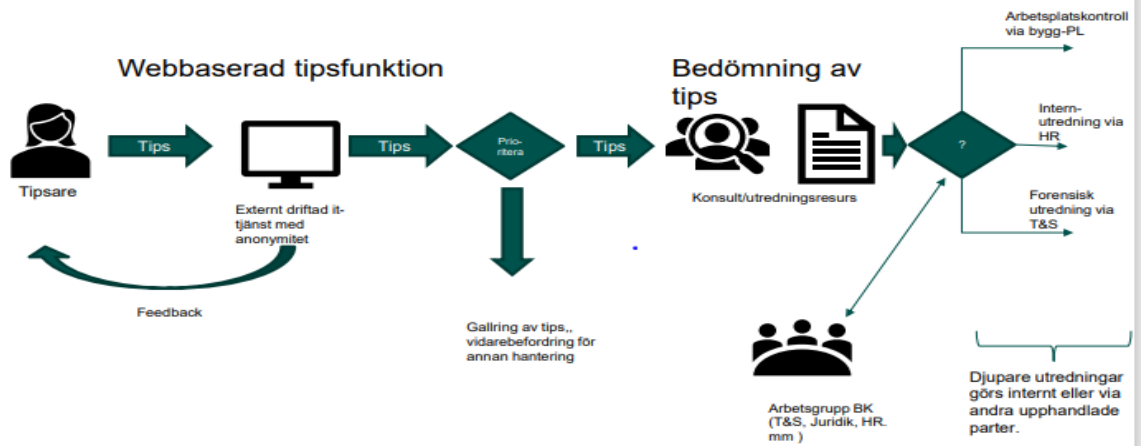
Webbaserad tipsfunktion

Bedömning av tips

Tipsare

Tips

Externt driftad it-tjänst med anonymitet

Tips

Prio-ritera

Tips

Konsult/utredningsresurs

?

Arbetsplatskontroll via bygg-PL

Intern-utredning via HR

Forensisk utredning via T&S

Feedback

Gallring av tips,, vidarebefordring för annan hantering

Arbetsgrupp BK (T&S, Juridik, HR. mm )

Djupare utredningar görs internt eller via andra upphandlade parter.